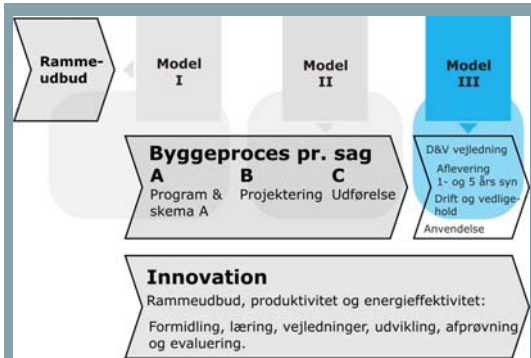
Ramme-udbud

Model I

Model II

Model III

Byggeproces pr. sag

A
Program & skema A

B
Projektering

C
Udførelse

D&V vejledning
Aflevering
1- og 5 års syn
Drift og vedligehold
Anvendelse

Innovation
Rammeudbud, produktivitet og energieffektivitet:
Formidling, læring, vejledninger, udvikling, afprøvning og evaluering.